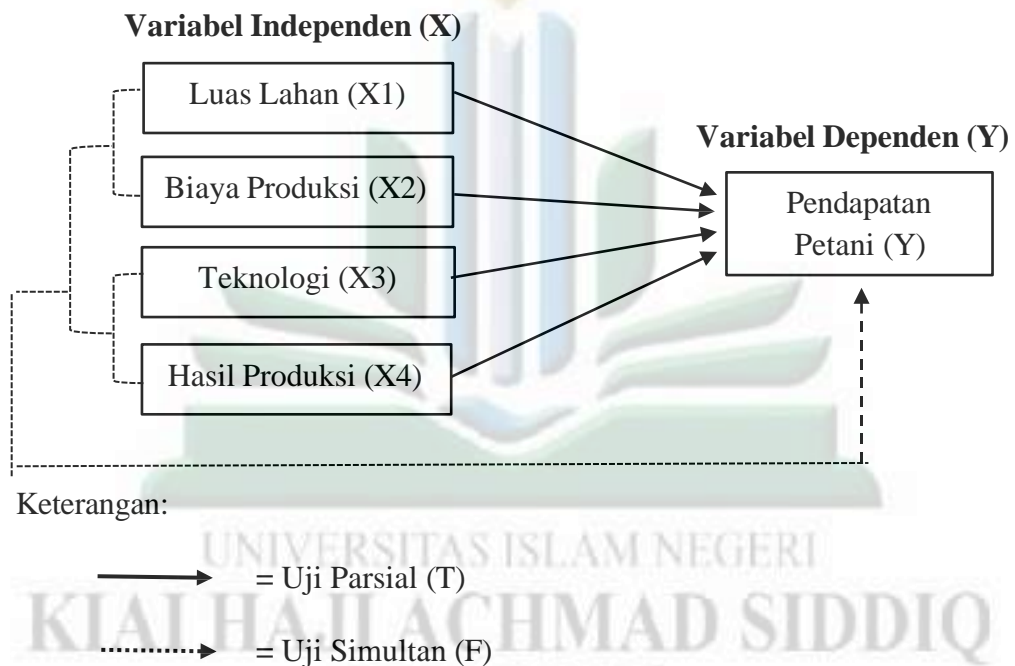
Variabel Independen (X)

Luas Lahan (X1)

Biaya Produksi (X2)

Teknologi (X3)

Hasil Produksi (X4)

Variabel Dependen (Y)

Pendapatan Petani (Y)

Keterangan:

= Uji Parsial (T)

= Uji Simultan (F)

UNIVERSITAS ISLAM NEGERI
KIAI HAJI ACHMAD SIDDIQ